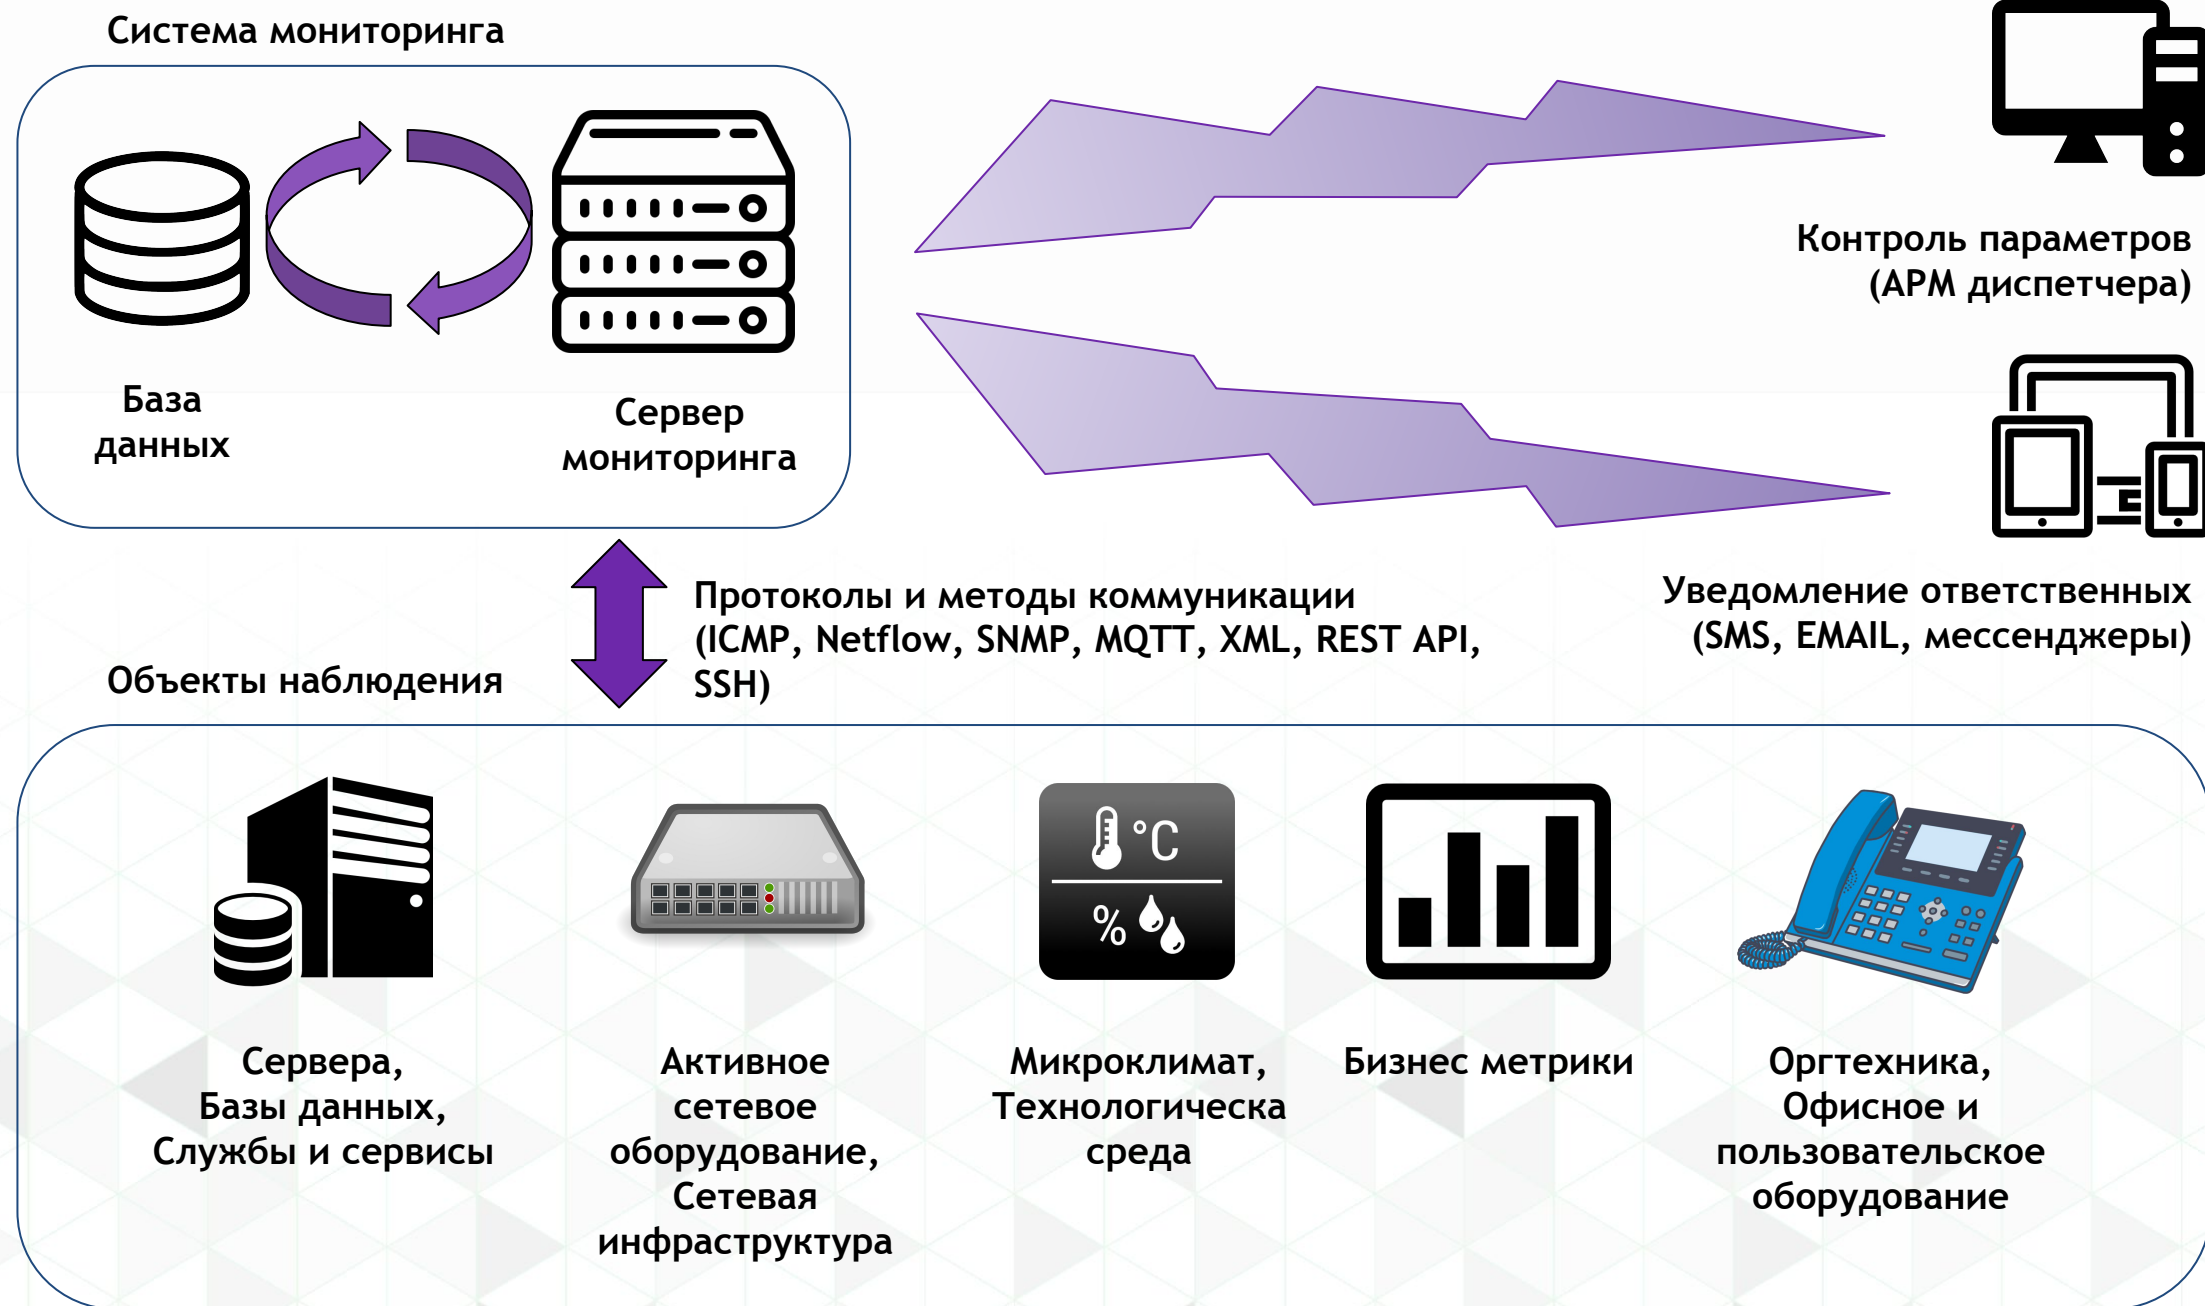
Система мониторинга

База данных

Сервер мониторинга

Контроль параметров (АРМ диспетчера)

Уведомление ответственных (SMS, EMAIL, мессенджеры)

Протоколы и методы коммуникации (ICMP, Netflow, SNMP, MQTT, XML, REST API, SSH)

Объекты наблюдения

°C

%

Сервера, Базы данных, Службы и сервисы

Активное сетевое оборудование, Сетевая инфраструктура

Микроклимат, Технологическа среда

Бизнес метрики

Оргтехника, Офисное и пользовательское оборудование